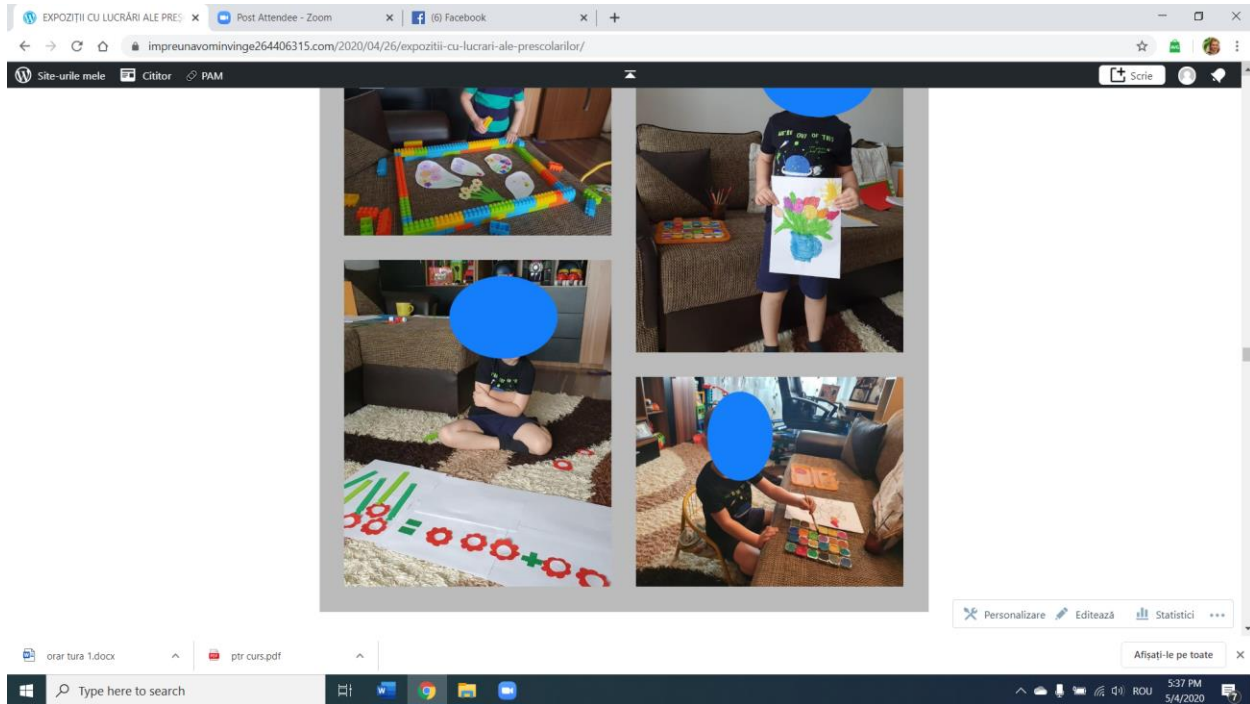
EXPOZIȚII CU LUCRĂRI ALE PRES ×
Post Attendee - Zoom ×
(6) Facebook ×
+

impreunavominvinge264406315.com/2020/04/26/expozitii-cu-lucrari-ale-prescolarilor/

Site-urile mele   Cititor   PAM
Scrie

Personalizare   Editează   Statistici   •••

orar tura 1.docx   ptr curs.pdf
Afișați-le pe toate ×

Type here to search
ROU 5:37 PM 5/4/2020